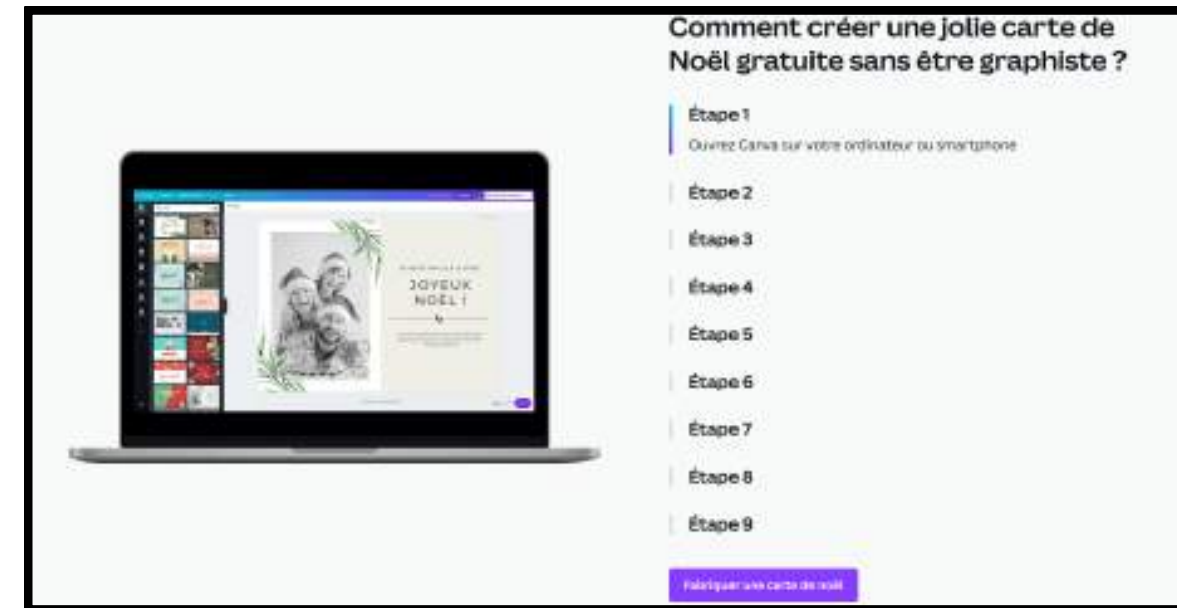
Comment créer une jolie carte de Noël gratuite sans être graphiste ?

Étape 1

Ouvrez Canva sur votre ordinateur ou smartphone

Étape 2

Étape 3

Étape 4

Étape 5

Étape 6

Étape 7

Étape 8

Étape 9

Fabriquer une carte de noël

JOYEUX NOËL !